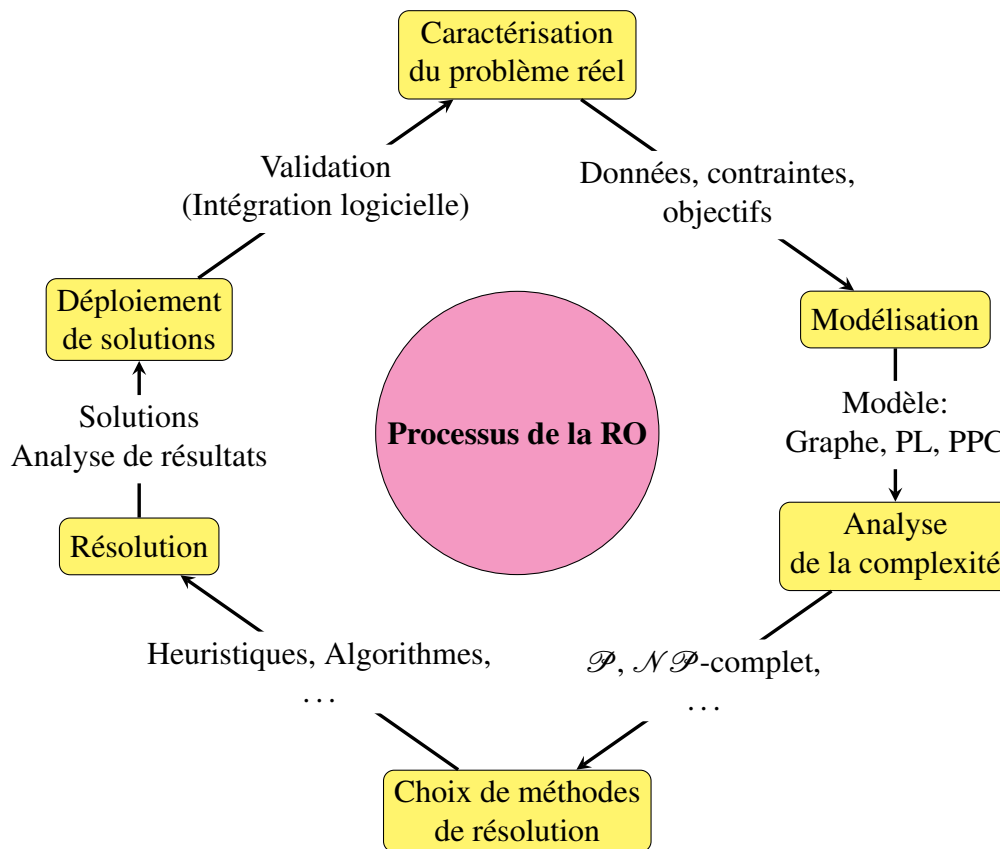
Caractérisation du problème réel

Données, contraintes, objectifs

Modélisation

Modèle: Graphe, PL, PPC

Analyse de la complexité

$\mathscr{P}$, $\mathscr{NP}$-complet, ...

Choix de méthodes de résolution

Heuristiques, Algorithmes, ...

Résolution

Solutions Analyse de résultats

Déploiement de solutions

Validation (Intégration logicielle)

Processus de la RO